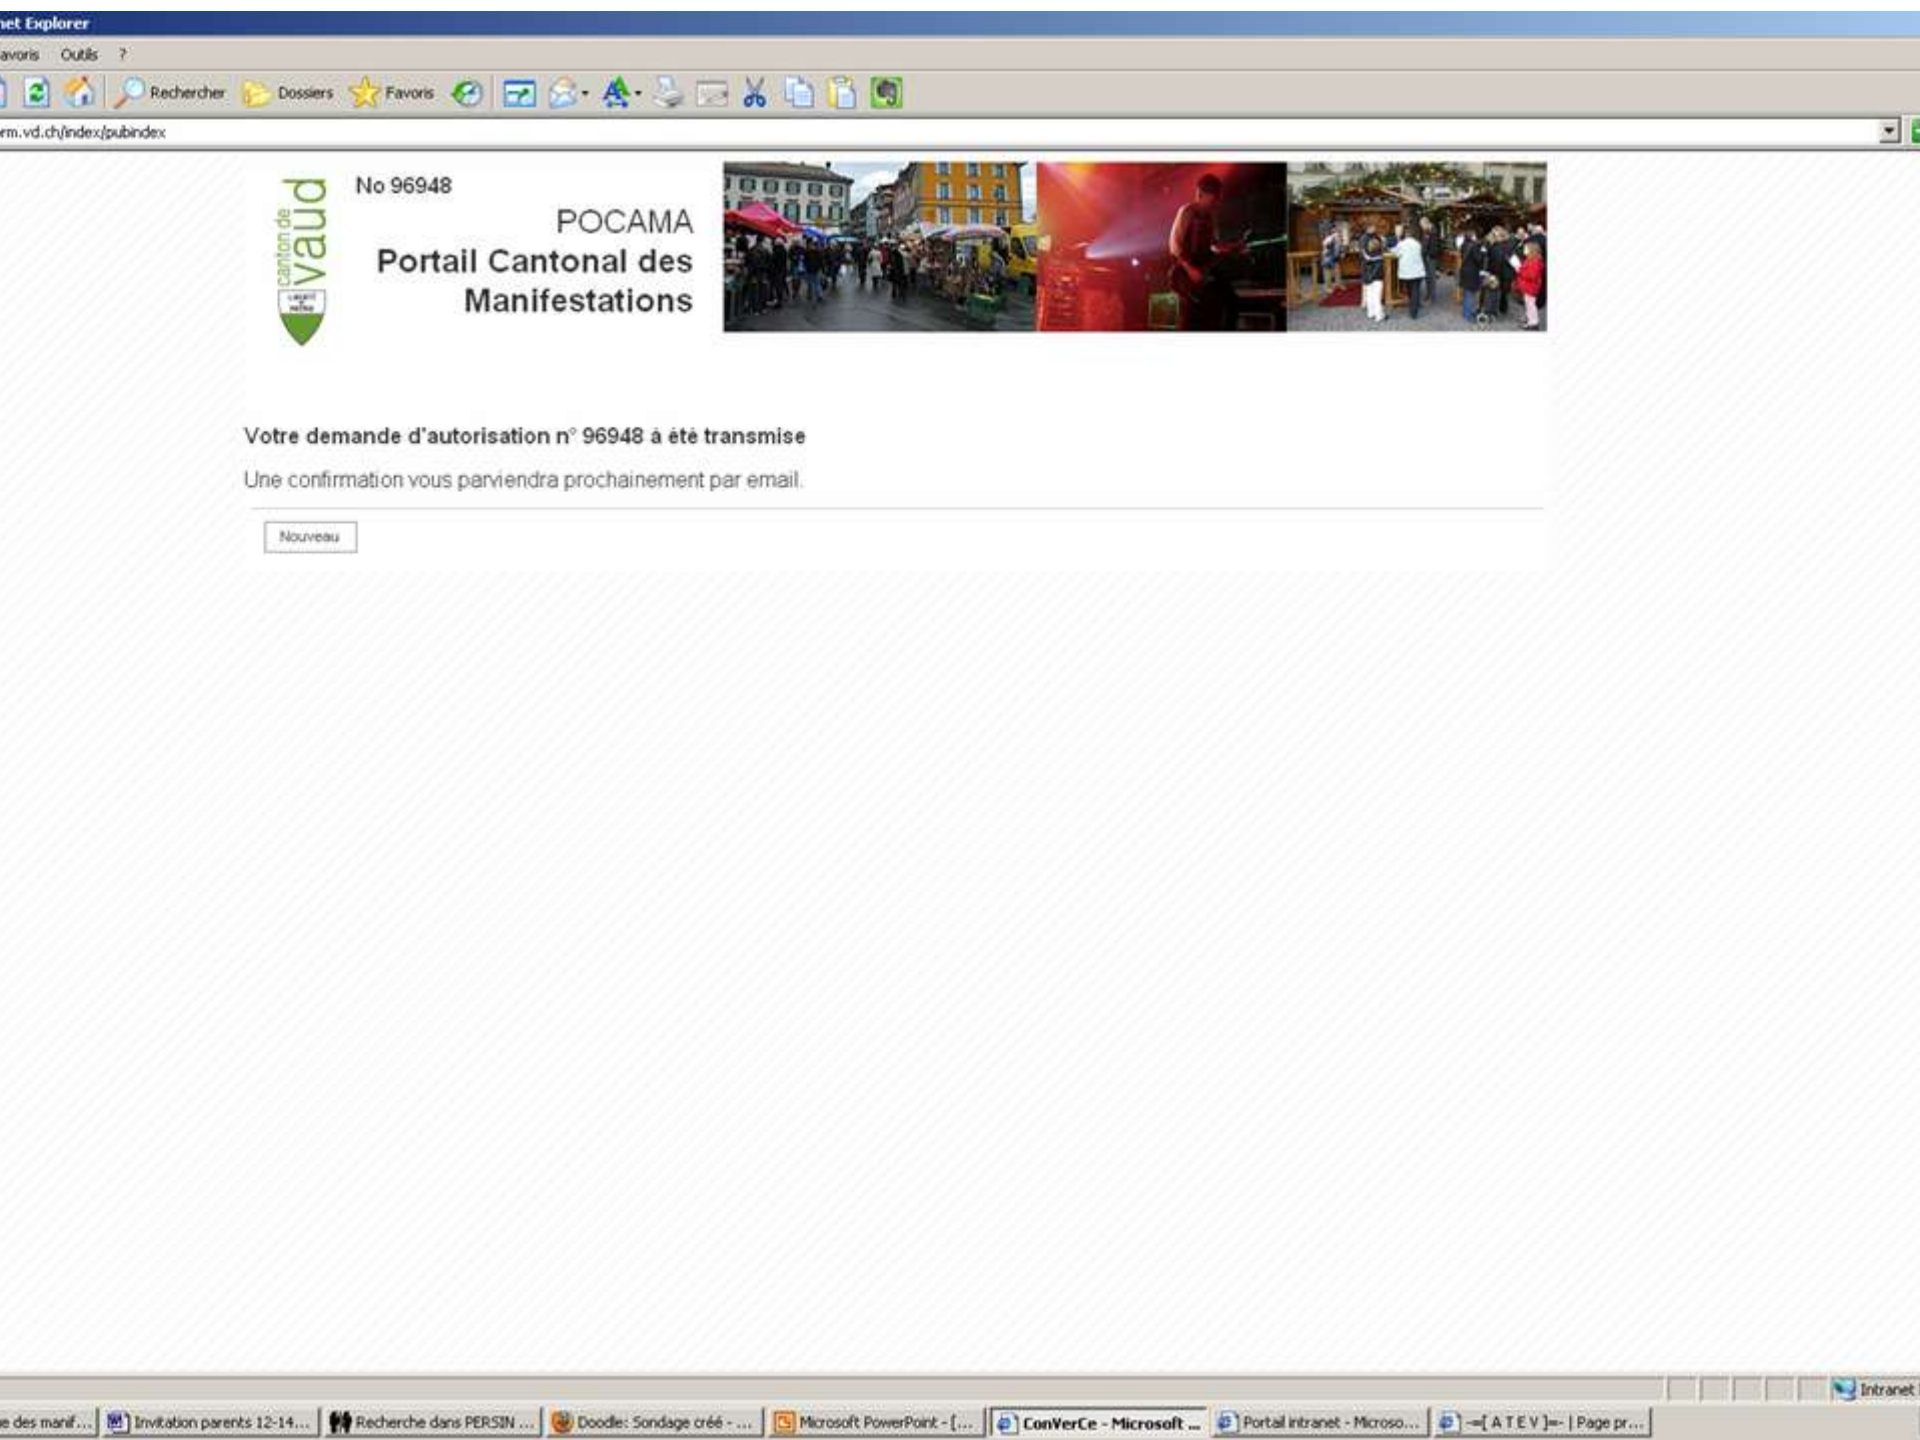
net Explorer
avoris Outils ?
Rechercher Dossiers Favoris
rm.vd.ch/index/pubindex

canton de vaud
LIBERTÉ ET PATRIE

No 96948
POCAMA
Portail Cantonal des Manifestations

Votre demande d'autorisation n° 96948 à été transmise

Une confirmation vous parviendra prochainement par email.

Nouveau

Intranet

e des manif... | Invitation parents 12-14... | Recherche dans PERSIN ... | Doodle: Sondage créé - ... | Microsoft PowerPoint - [... | ConVerCe - Microsoft ... | Portail intranet - Microso... | -=[ A T E V ]=- | Page pr...